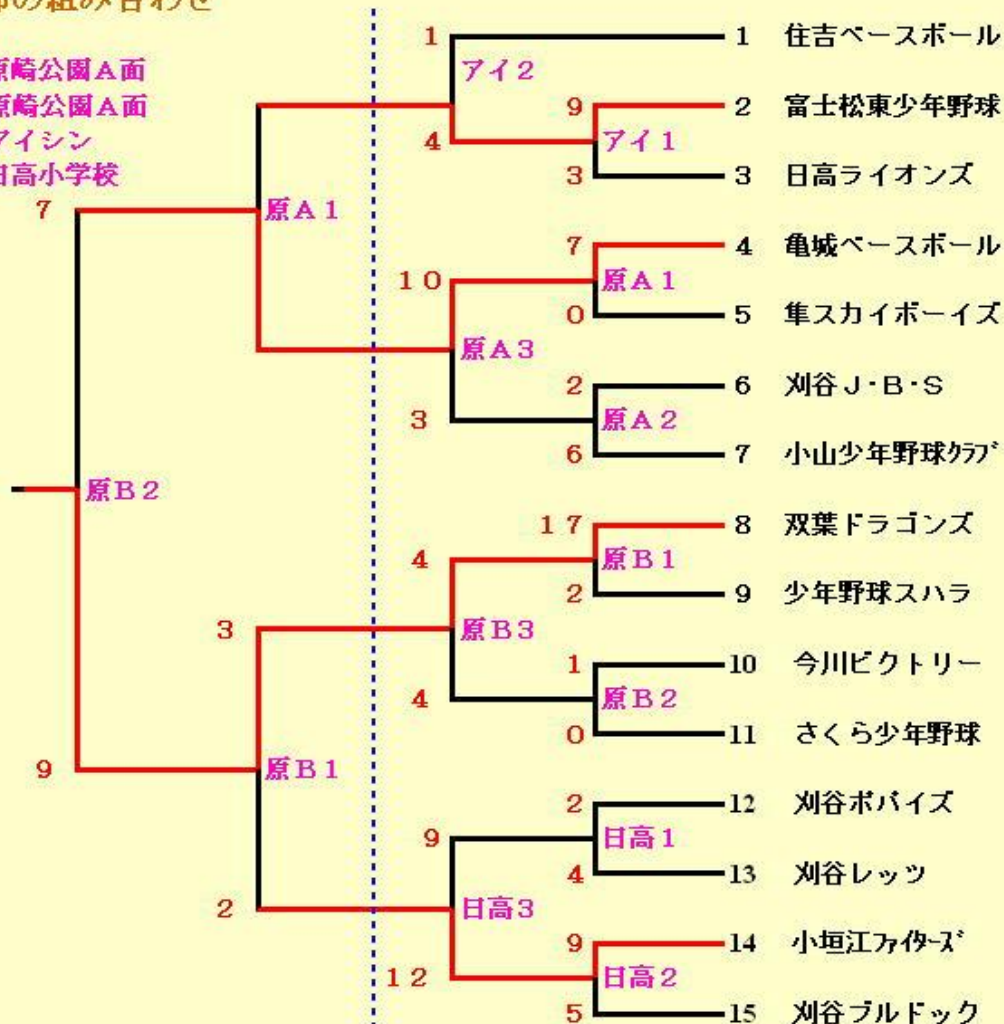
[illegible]の組み合わせ
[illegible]原崎公園A面
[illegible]原崎公園A面
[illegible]アイシン
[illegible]日高小学校

1 住吉ベースボール
2 富士松東少年野球
3 日高ライオンズ
4 亀城ベースボール
5 隼スカイボーイズ
6 刈谷J・B・S
7 小山少年野球ｸﾗﾌﾞ
8 双葉ドラゴンズ
9 少年野球スハラ
10 今川ビクトリー
11 さくら少年野球
12 刈谷ボバイズ
13 刈谷レッツ
14 小垣江ﾌｧｲﾀｰｽﾞ
15 刈谷ブルドック

アイ2: 1, 4
アイ1: 9, 3
原A1: 7, 0
原A2: 2, 6
原A3: 10, 3
原B1: 17, 2
原B2: 1, 0
原B3: 4, 4
日高1: 2, 4
日高2: 9, 5
日高3: 9, 12
原A1: 7
原B1: 3, 2
9
原B2